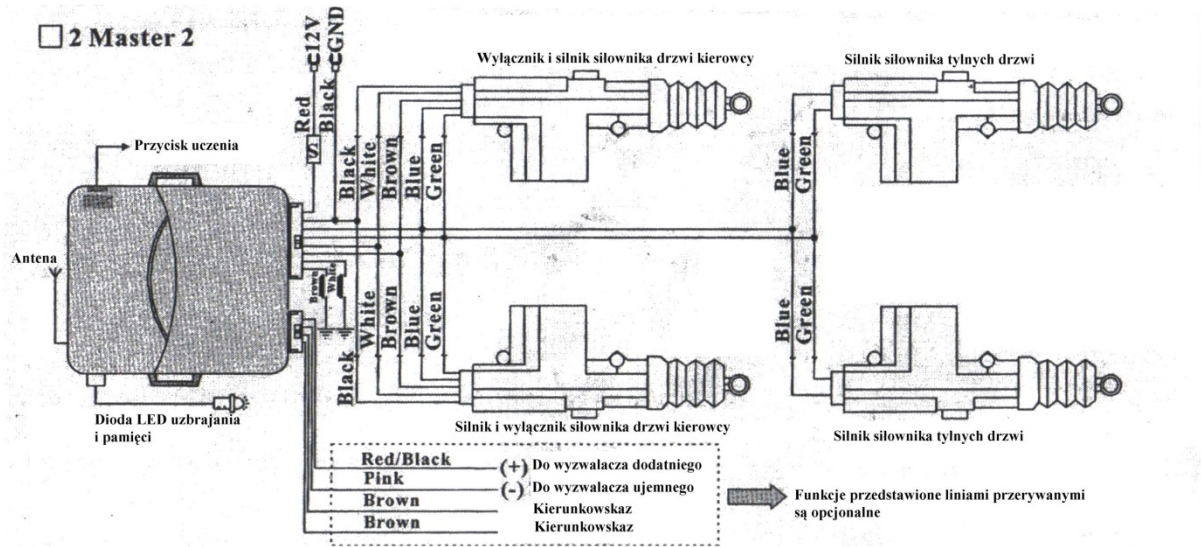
□ 2 Master 2

12V
GND

Red
Black

Wyłącznik i silnik siłownika drzwi kierowcy

Silnik siłownika tylnych drzwi

Przycisk uczenia

Black
White
Brown
Blue
Green

Blue
Green

Antena

Brown
White

Black
White
Brown
Blue
Green

Blue
Green

Dioda LED uzbrajania i pamięci

Silnik i wyłącznik siłownika drzwi kierowcy

Silnik siłownika tylnych drzwi

Red/Black (+) Do wyzwalacza dodatniego
Pink (-) Do wyzwalacza ujemnego
Brown Kierunkowskaz
Brown Kierunkowskaz

Funkcje przedstawione liniami przerywanymi są opcjonalne